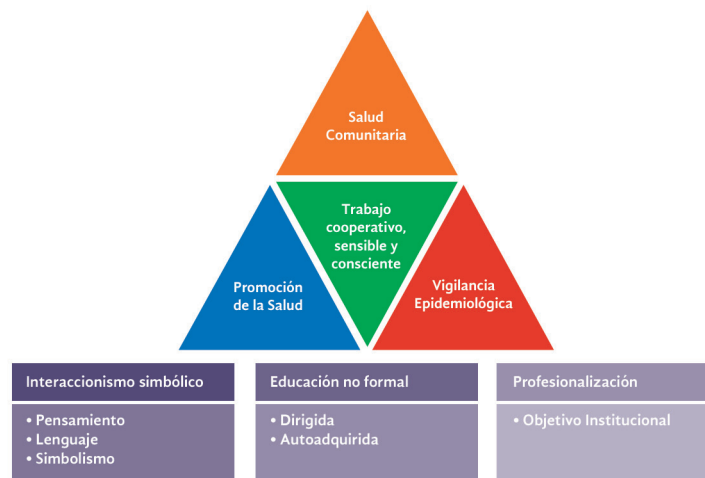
Salud Comunitaria

Trabajo cooperativo, sensible y consciente

Promoción de la Salud

Vigilancia Epidemiológica

Interaccionismo simbólico
• Pensamiento
• Lenguaje
• Simbolismo

Educación no formal
• Dirigida
• Autoadquirida

Profesionalización
• Objetivo Institucional